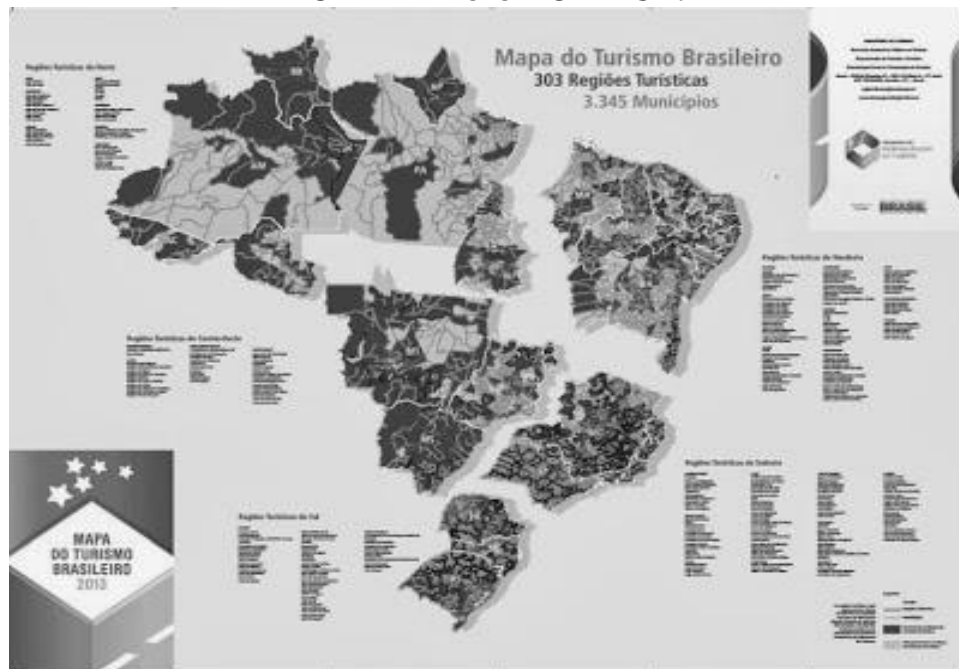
Mapa do Turismo Brasileiro
303 Regiões Turísticas
3.345 Municípios

Regiões Turísticas do Norte

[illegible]

Regiões Turísticas do Nordeste

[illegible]

Regiões Turísticas do Centro-Oeste

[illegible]

Regiões Turísticas do Sudeste

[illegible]

Regiões Turísticas do Sul

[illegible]

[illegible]

BRASIL

MAPA DO TURISMO BRASILEIRO 2013